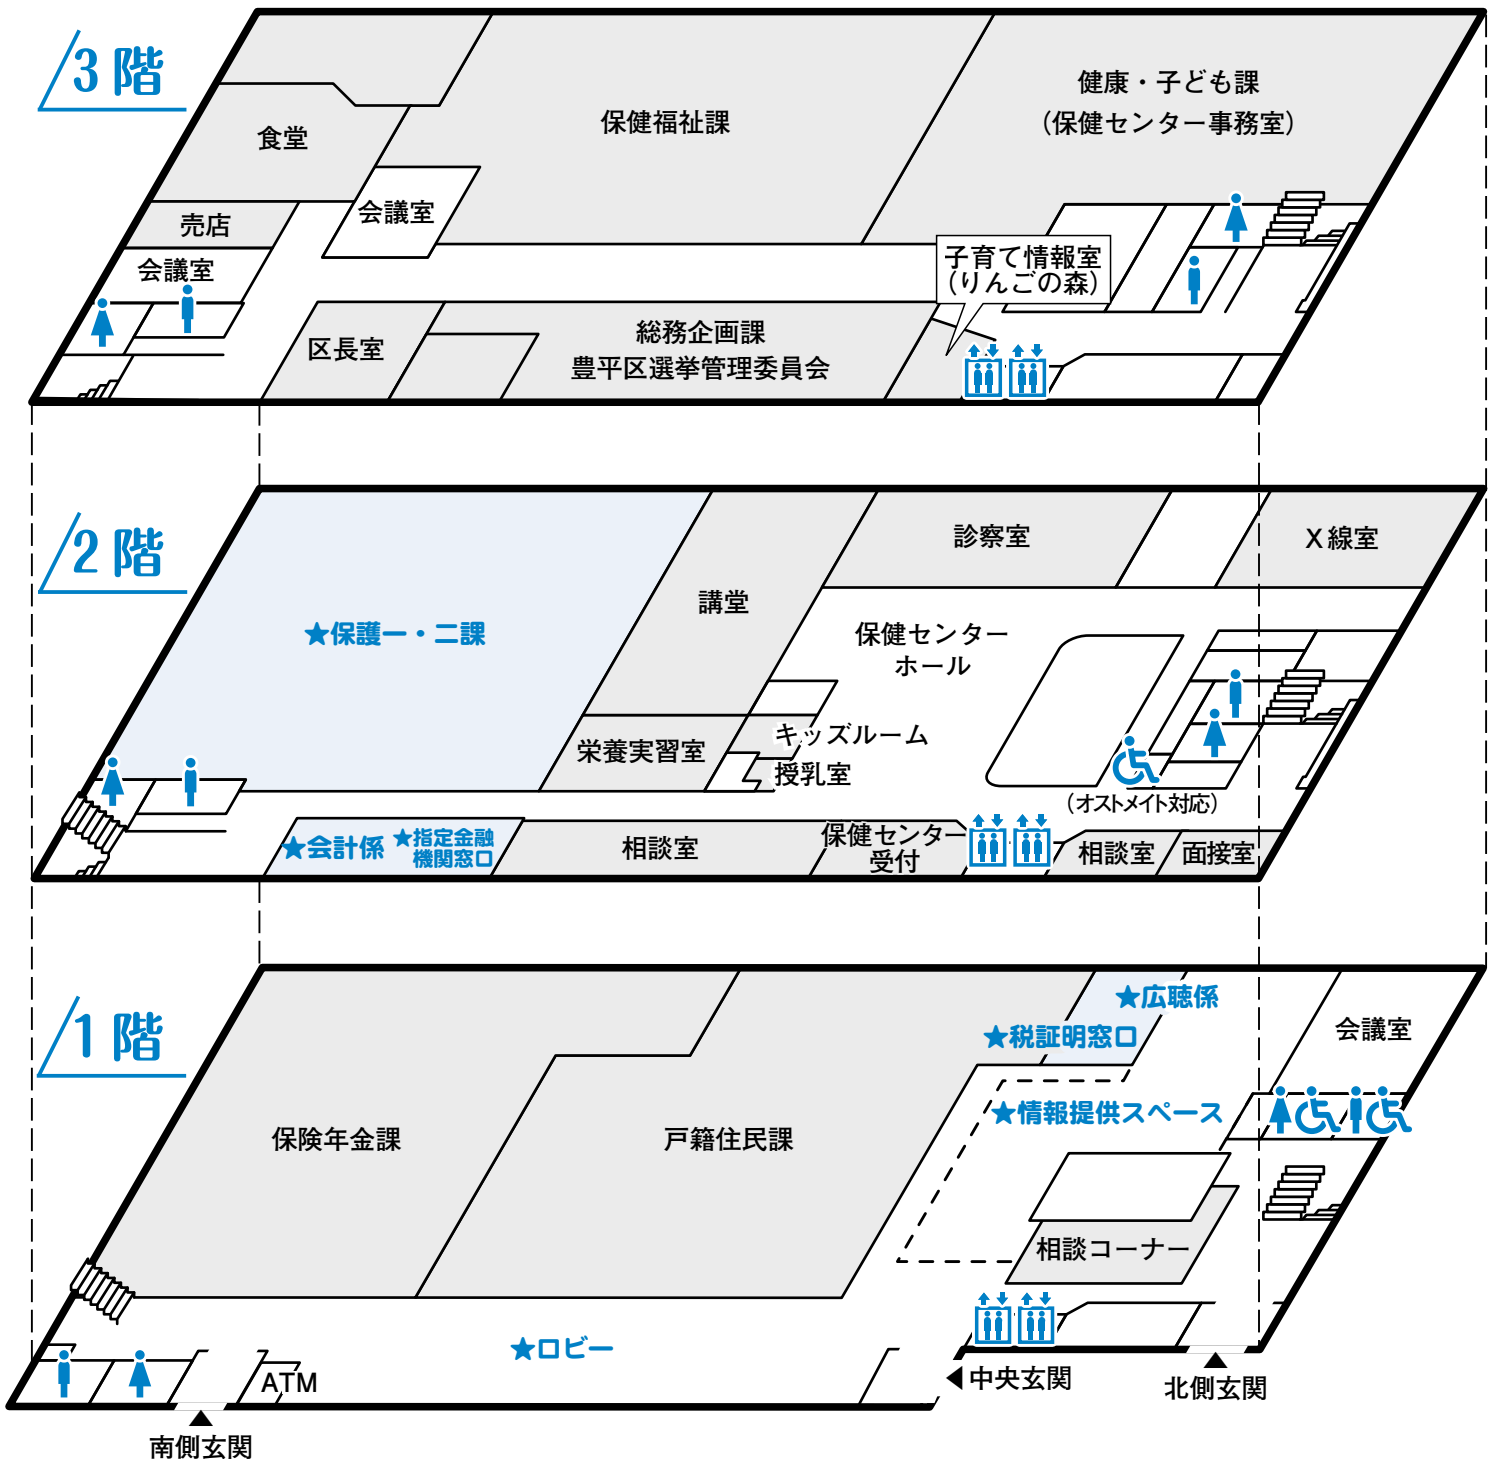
3階

食堂

保健福祉課

健康・子ども課
（保健センター事務室）

売店

会議室

会議室

子育て情報室
（りんごの森）

区長室

総務企画課
豊平区選挙管理委員会

2階

診察室

X線室

★保護一・二課

講堂

保健センター
ホール

キッズルーム

栄養実習室

授乳室

（オストメイト対応）

★会計係

★指定金融機関窓口

相談室

保健センター受付

相談室

面接室

1階

★広聴係

会議室

★税証明窓口

★情報提供スペース

保険年金課

戸籍住民課

相談コーナー

★ロビー

ATM

中央玄関

北側玄関

南側玄関